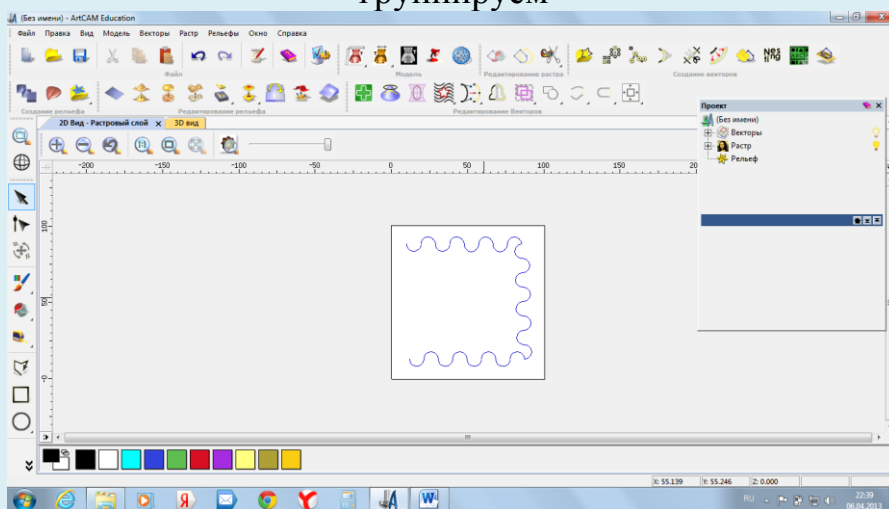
Группируем

(Без имени) - ArtCAM Education

Файл Правка Вид Модель Векторы Растр Рельефы Окно Справка

Файл

Модель

Редактирование растра

Создание векторов

Создание рельефа

Редактирование рельефа

Редактирование Векторов

2D Вид - Растровый слой ×

3D вид

-200 -150 -100 -50 0 50 100 150 20

100

50

0

Проект

(Без имени)

Векторы

Растр

Рельеф

X: 55.139 Y: 55.246 Z: 0.000

RU

22:39

06.04.2013